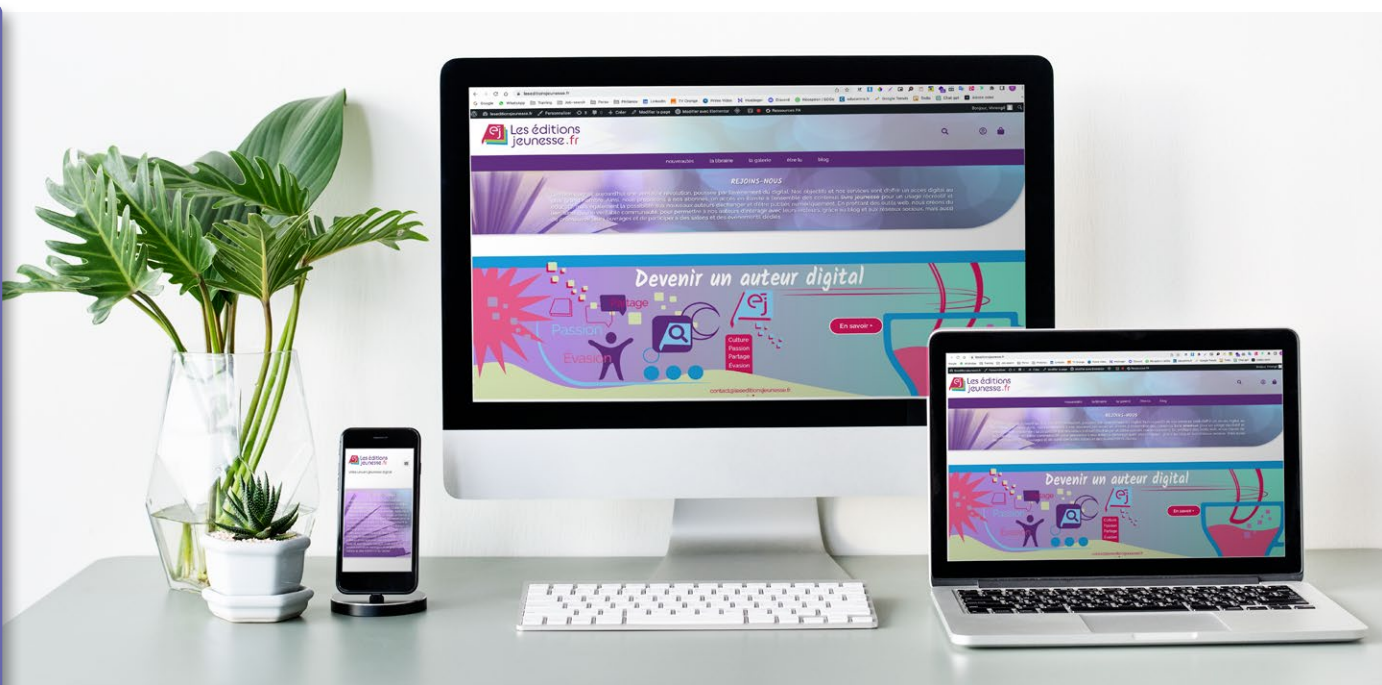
Les éditions jeunesse.fr

nouveautés la librairie la galerie Ame lu blog

REJOINS-NOUS

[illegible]

Devenir un auteur digital

Passion Partage Evasion

Culture Passion Partage Evasion

En savoir +

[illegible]

Les éditions jeunesse.fr

Devenir un auteur digital

En savoir +

Les éditions jeunesse.fr